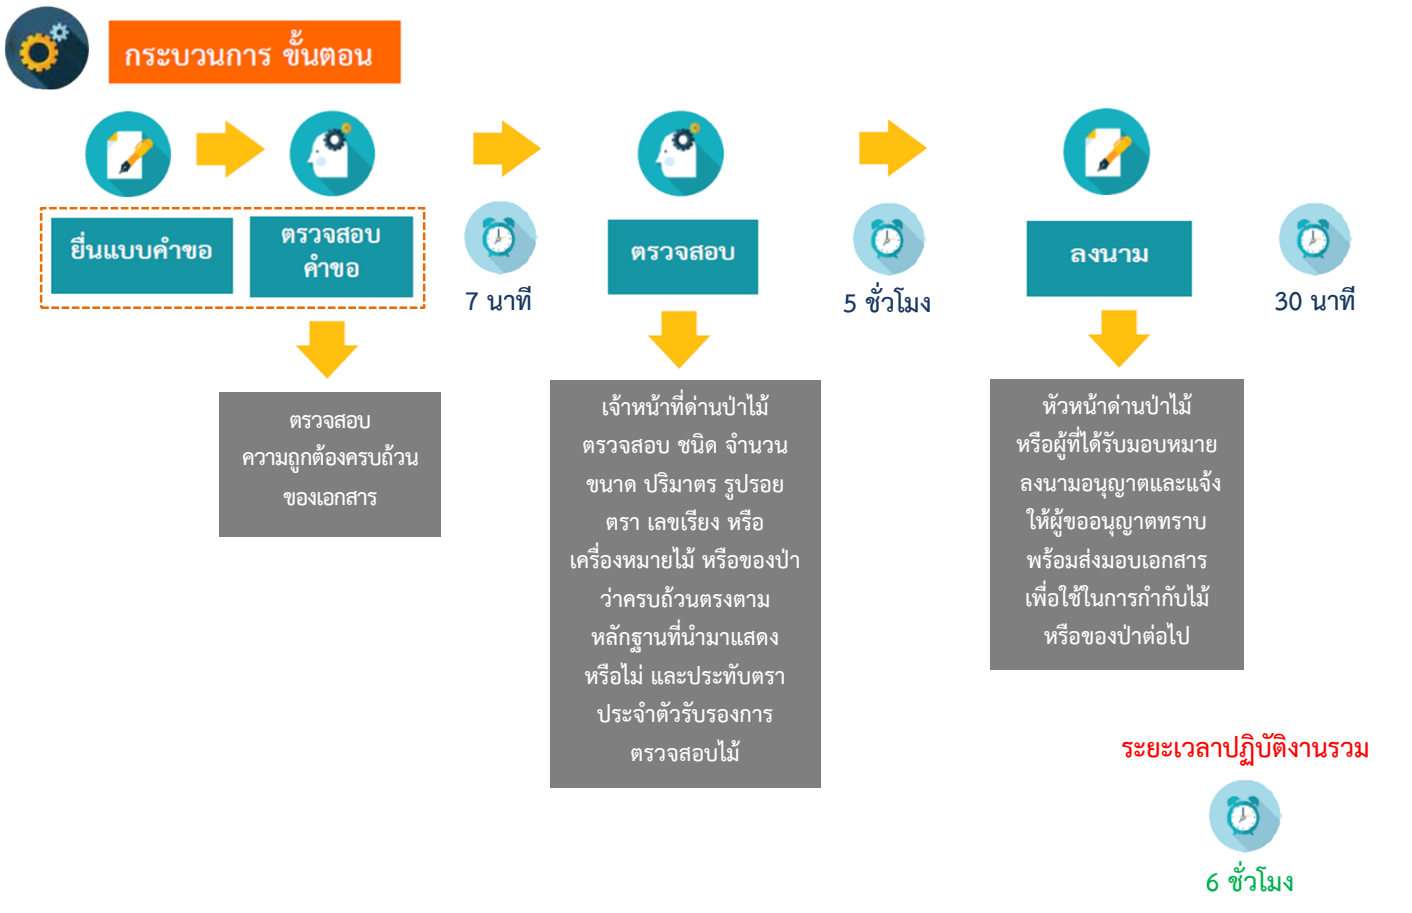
กระบวนการ ขั้นตอน

ยื่นแบบคำขอ

ตรวจสอบ คำขอ

7 นาที

ตรวจสอบ

5 ชั่วโมง

ลงนาม

30 นาที

ตรวจสอบ ความถูกต้องครบถ้วน ของเอกสาร

เจ้าหน้าที่ด่านป่าไม้ ตรวจสอบ ชนิด จำนวน ขนาด ปริมาตร รูปรอย ตรา เลขเรียง หรือ เครื่องหมายไม้ หรือของป่า ว่าครบถ้วนตรงตาม หลักฐานที่นำมาแสดง หรือไม่ และประทับตรา ประจำตัวรับรองการ ตรวจสอบไม้

หัวหน้าด่านป่าไม้ หรือผู้ที่ได้รับมอบหมาย ลงนามอนุญาตและแจ้ง ให้ผู้ขออนุญาตทราบ พร้อมส่งมอบเอกสาร เพื่อใช้ในการกำกับไม้ หรือของป่าต่อไป

ระยะเวลาปฏิบัติงานรวม

6 ชั่วโมง